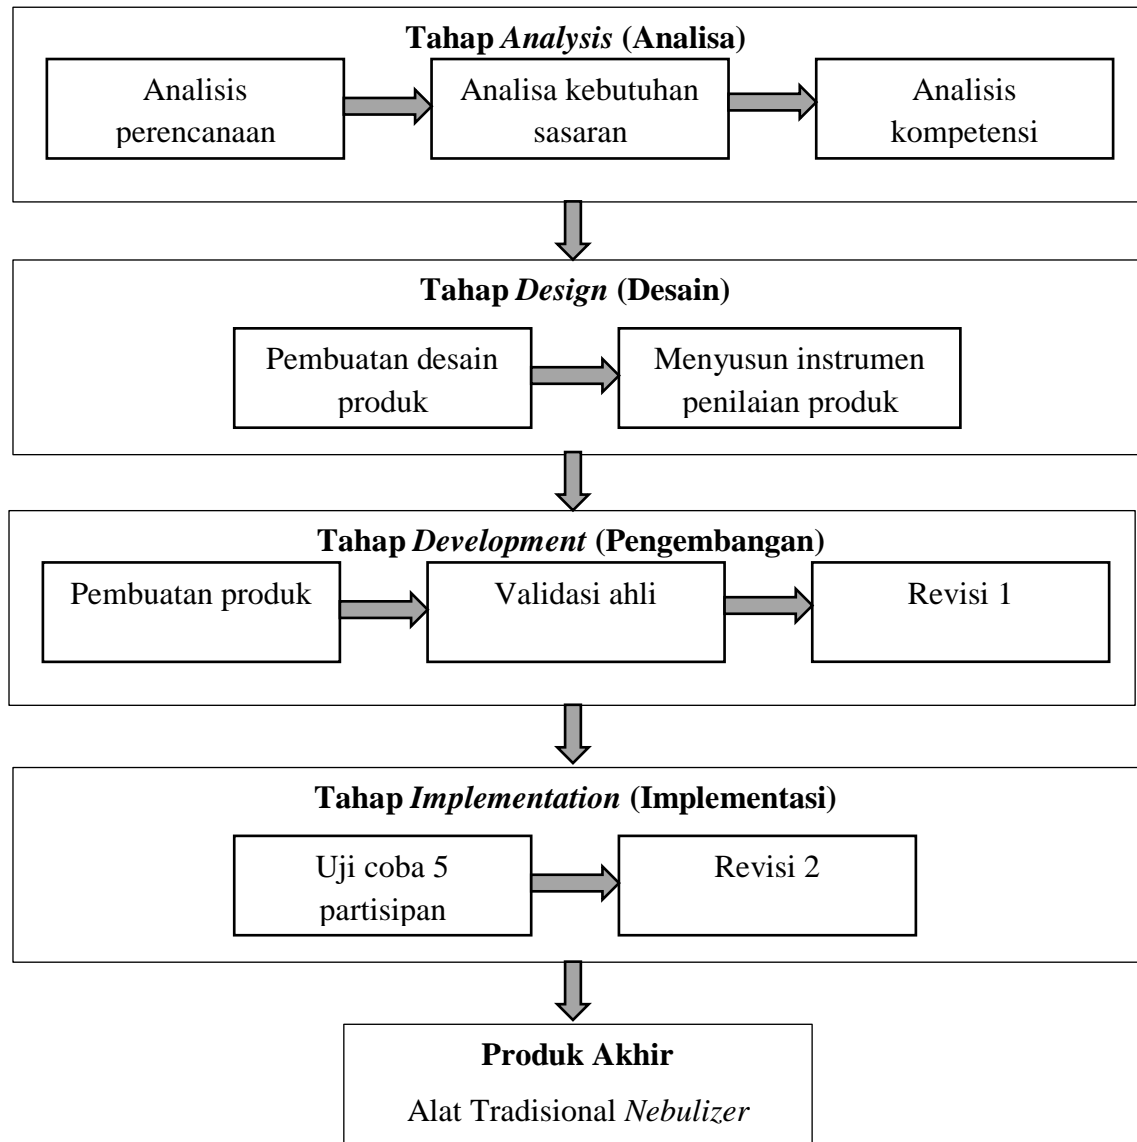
Tahap *Analysis* (Analisa)

Analisis perencanaan

Analisa kebutuhan sasaran

Analisis kompetensi

Tahap *Design* (Desain)

Pembuatan desain produk

Menyusun instrumen penilaian produk

Tahap *Development* (Pengembangan)

Pembuatan produk

Validasi ahli

Revisi 1

Tahap *Implementation* (Implementasi)

Uji coba 5 partisipan

Revisi 2

Produk Akhir

Alat Tradisional *Nebulizer*